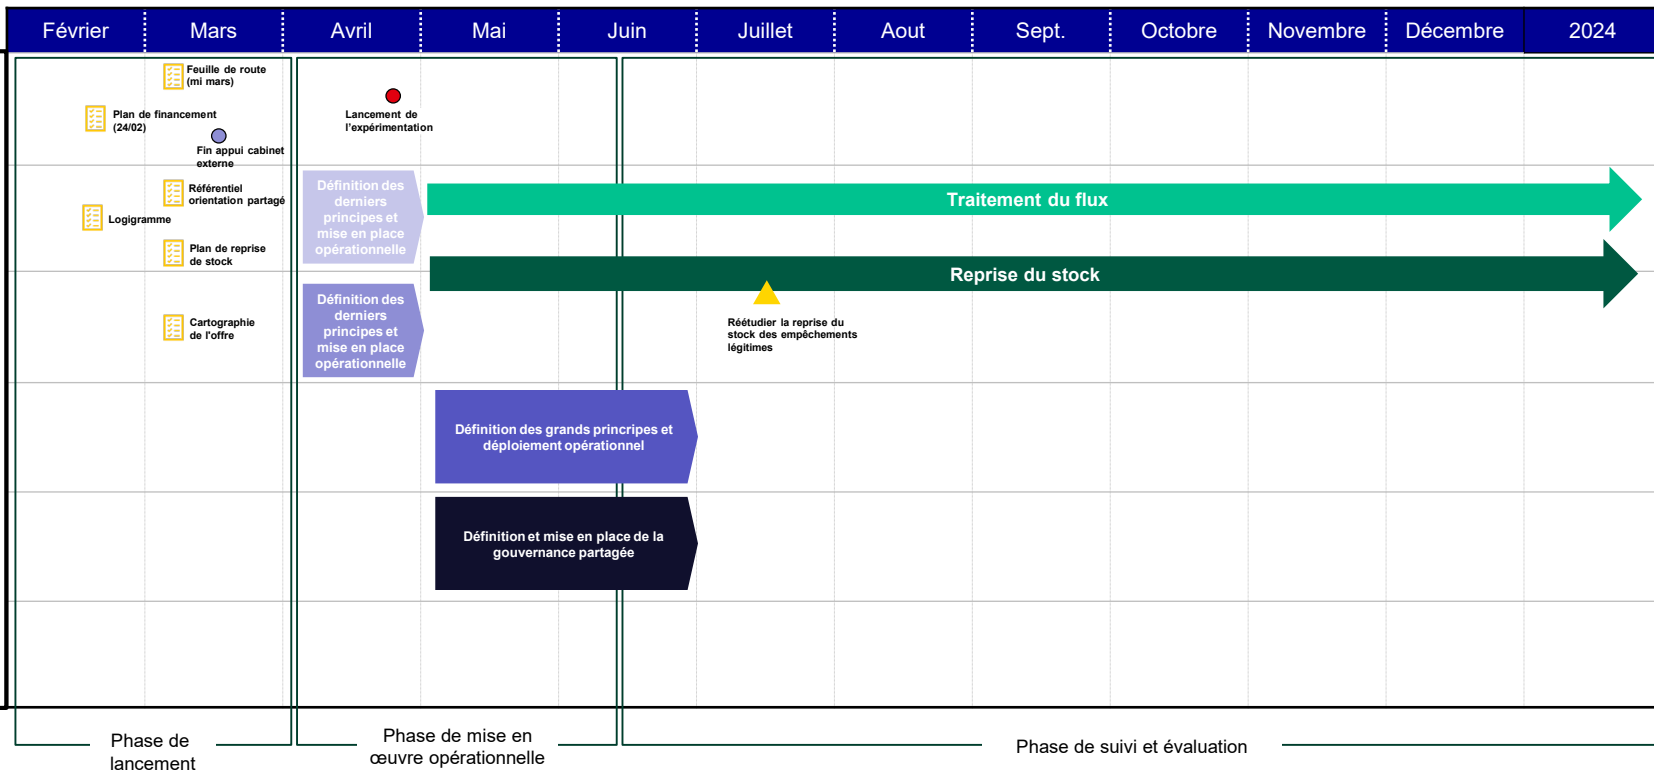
| Février | Mars | Avril | Mai | Juin | Juillet | Aout | Sept. | Octobre | Novembre | Décembre | 2024 |
|---|---|---|---|---|---|---|---|---|---|---|---|

Feuille de route (mi mars)

Plan de financement (24/02)

Fin appui cabinet externe

Lancement de l'expérimentation

Référentiel orientation partagé

Logigramme

Plan de reprise de stock

Définition des derniers principes et mise en place opérationnelle

Traitement du flux

Reprise du stock

Cartographie de l'offre

Définition des derniers principes et mise en place opérationnelle

Réétudier la reprise du stock des empêchements légitimes

Définition des grands principes et déploiement opérationnel

Définition et mise en place de la gouvernance partagée

Phase de lancement

Phase de mise en œuvre opérationnelle

Phase de suivi et évaluation